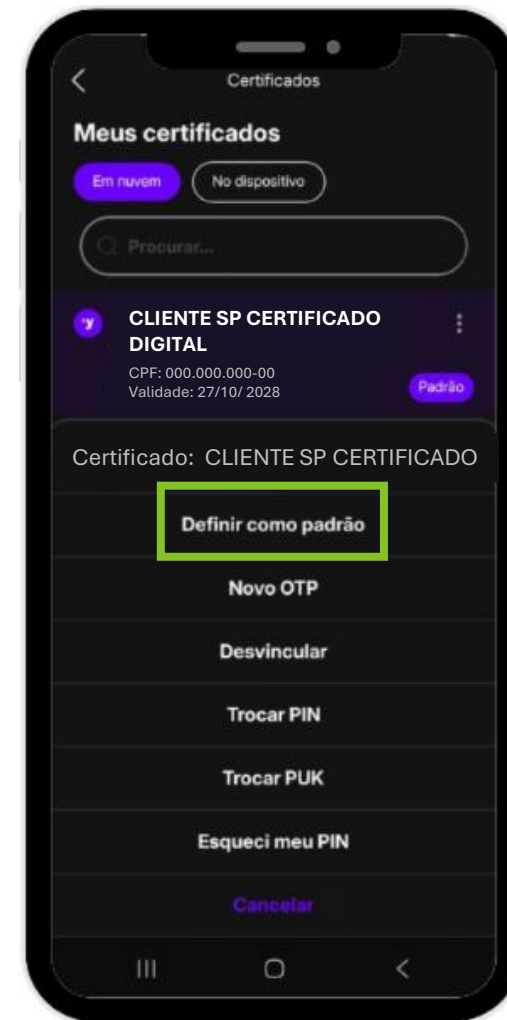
Certificados

Meus certificados

Em nuvem

No dispositivo

Procurar...

CLIENTE SP CERTIFICADO DIGITAL

CPF: 000.000.000-00
Validade: 27/10/ 2028

Padrão

Certificado: CLIENTE SP CERTIFICADO

Definir como padrão

Novo OTP

Desvincular

Trocar PIN

Trocar PUK

Esqueci meu PIN

Cancelar